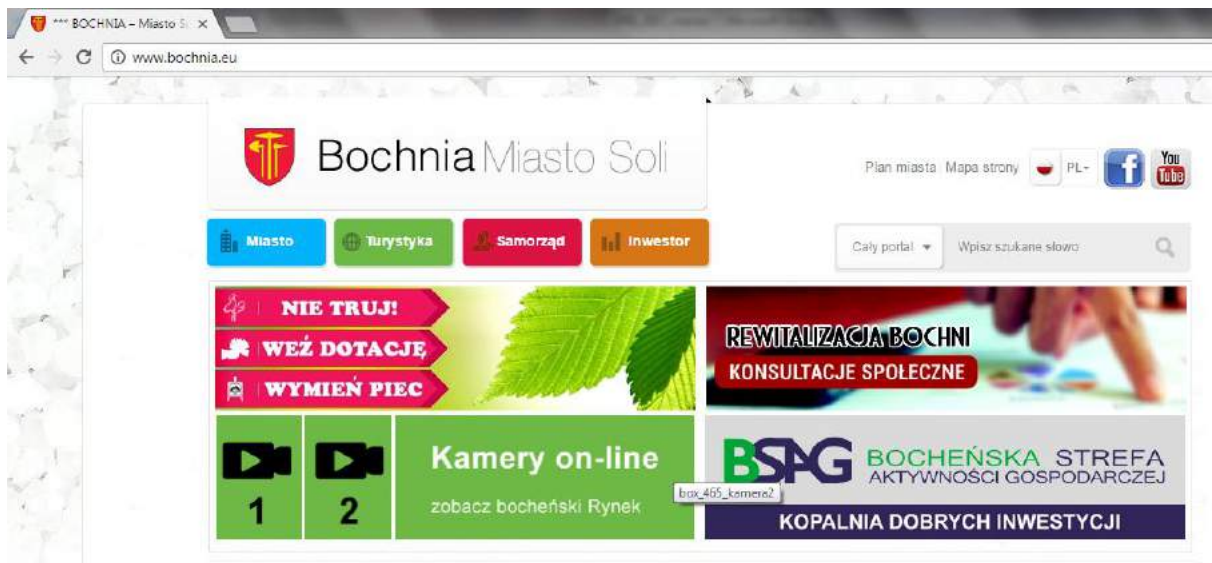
*** BOCHNIA – Miasto S ×

www.bochnia.eu

Bochnia Miasto Soli

Plan miasta Mapa strony PL

You Tube

Miasto Turystyka Samorząd Inwestor

Cały portal Wpisz szukane słowo

NIE TRUJ!
WEŹ DOTACJĘ
WYMIEŃ PIEC

REWITALIZACJA BOCHNI
KONSULTACJE SPOŁECZNE

1 2

Kamery on-line
zobacz bocheński Rynek

box_465_kamera2

BSAG BOCHEŃSKA STREFA AKTYWNOŚCI GOSPODARCZEJ
KOPALNIA DOBRYCH INWESTYCJI